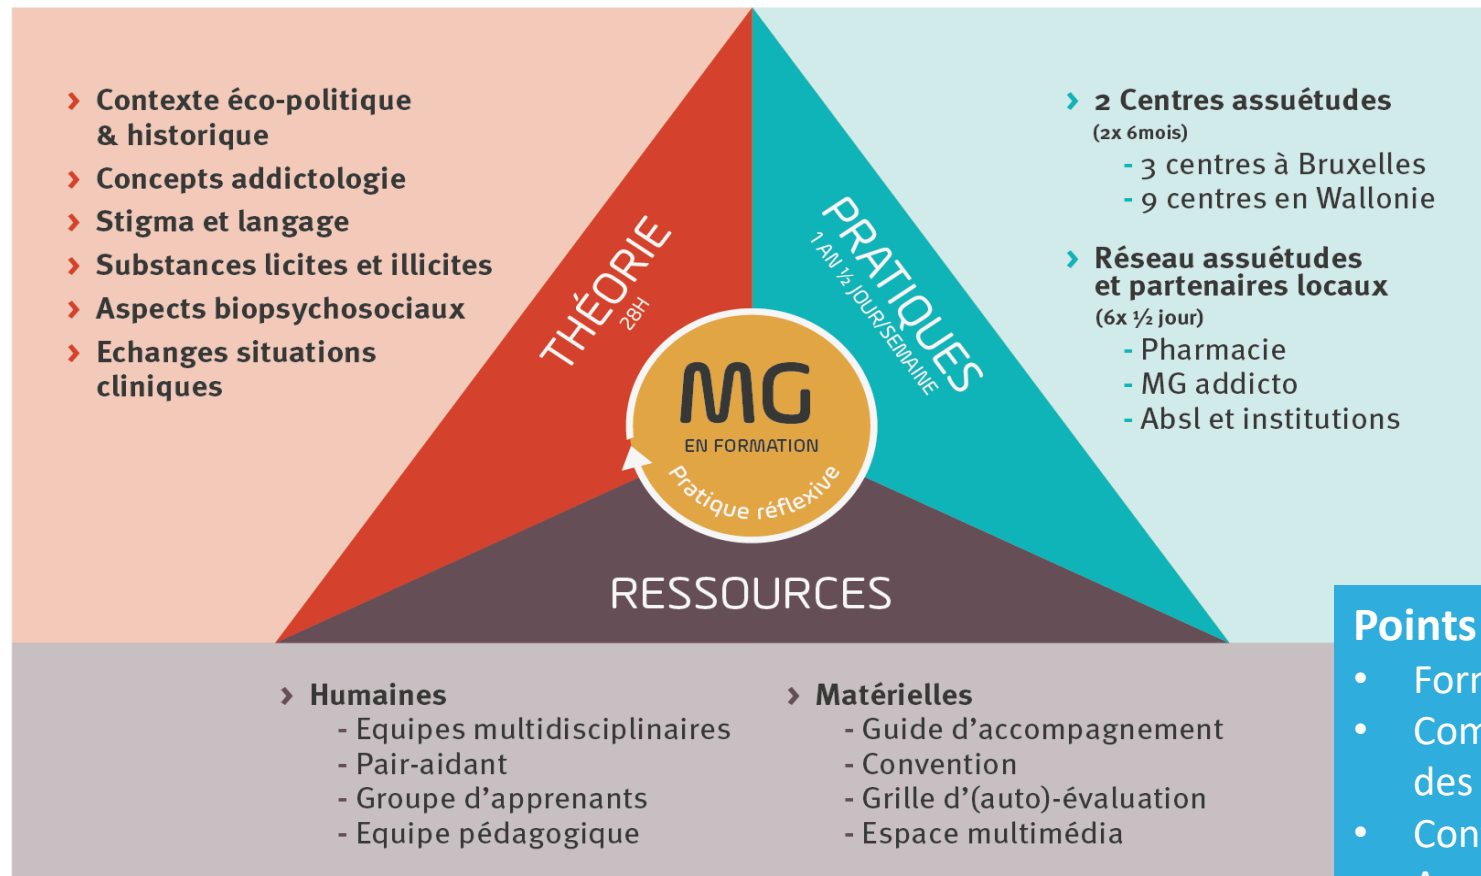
› Contexte éco-politique & historique
› Concepts addictologie
› Stigma et langage
› Substances licites et illicites
› Aspects biopsychosociaux
› Echanges situations cliniques

THÉORIE
28H

PRATIQUES
1 AN ½ JOUR/SEMAINE

› 2 Centres assuétudes
(2x 6mois)
- 3 centres à Bruxelles
- 9 centres en Wallonie

› Réseau assuétudes et partenaires locaux
(6x ½ jour)
- Pharmacie
- MG addicto
- Absl et institutions

MG
EN FORMATION
Pratique réflexive

RESSOURCES

› Humaines
- Equipes multidisciplinaires
- Pair-aidant
- Groupe d'apprenants
- Equipe pédagogique

› Matérielles
- Guide d'accompagnement
- Convention
- Grille d'(auto)-évaluation
- Espace multimédia

Points
• For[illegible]
• Com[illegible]
des
• Con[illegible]